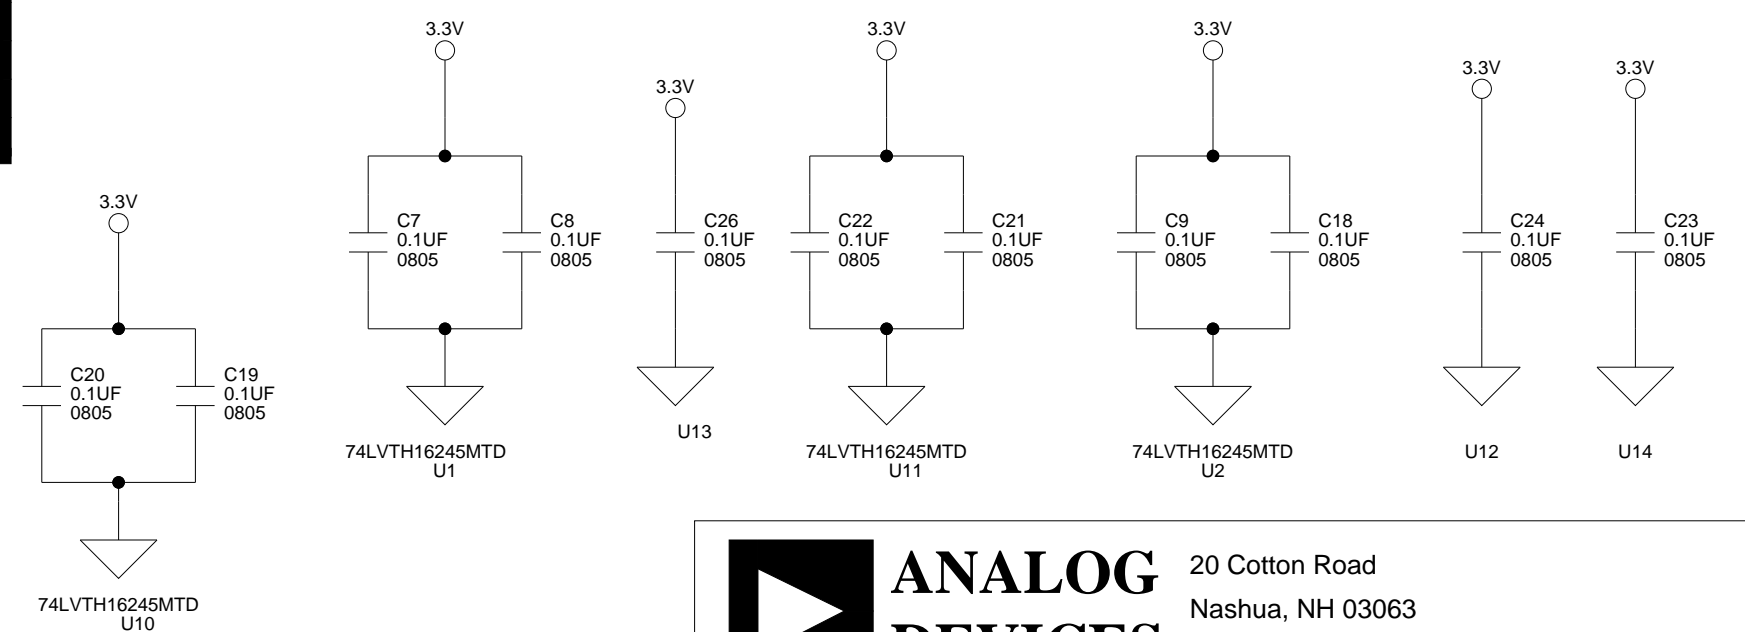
3.3V

C20
0.1UF
0805

C19
0.1UF
0805

74LVTH16245MTD
U10

3.3V

C7
0.1UF
0805

C8
0.1UF
0805

74LVTH16245MTD
U1

3.3V

C26
0.1UF
0805

U13

3.3V

C22
0.1UF
0805

C21
0.1UF
0805

74LVTH16245MTD
U11

3.3V

C9
0.1UF
0805

C18
0.1UF
0805

74LVTH16245MTD
U2

3.3V

C24
0.1UF
0805

U12

3.3V

C23
0.1UF
0805

U14

ANALOG
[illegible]

20 Cotton Road
Nashua, NH 03063